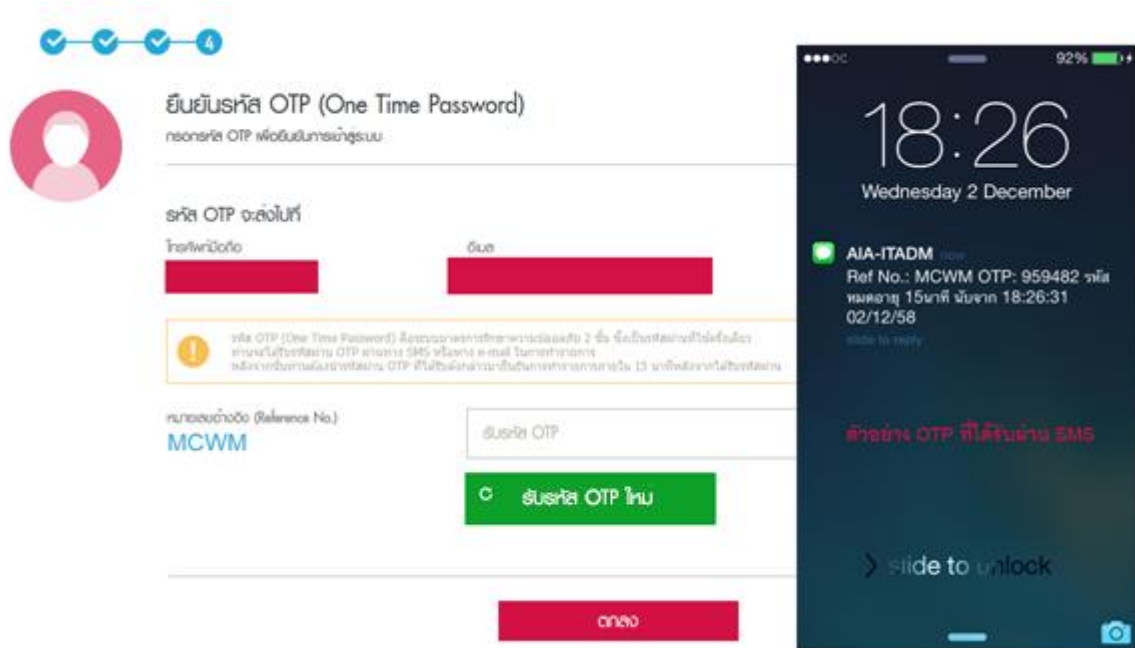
4

ยืนยันรหัส OTP (One Time Password)
กรอกรหัส OTP เพื่อยืนยันการเข้าสู่ระบบ

รหัส OTP จะส่งไปที่
โทรศัพท์มือถือ
อีเมล

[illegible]

หมายเลขอ้างอิง (Reference No.)
MCWM

รับรหัส OTP

รับรหัส OTP ใหม่

ตกลง

92%
18:26
Wednesday 2 December

AIA-ITADM now
Ref No.: MCWM OTP: 959482 รหัสหมดอายุ 15นาที นับจาก 18:26:31 02/12/58
slide to reply

ตัวอย่าง OTP ที่ได้รับผ่าน SMS

> slide to unlock